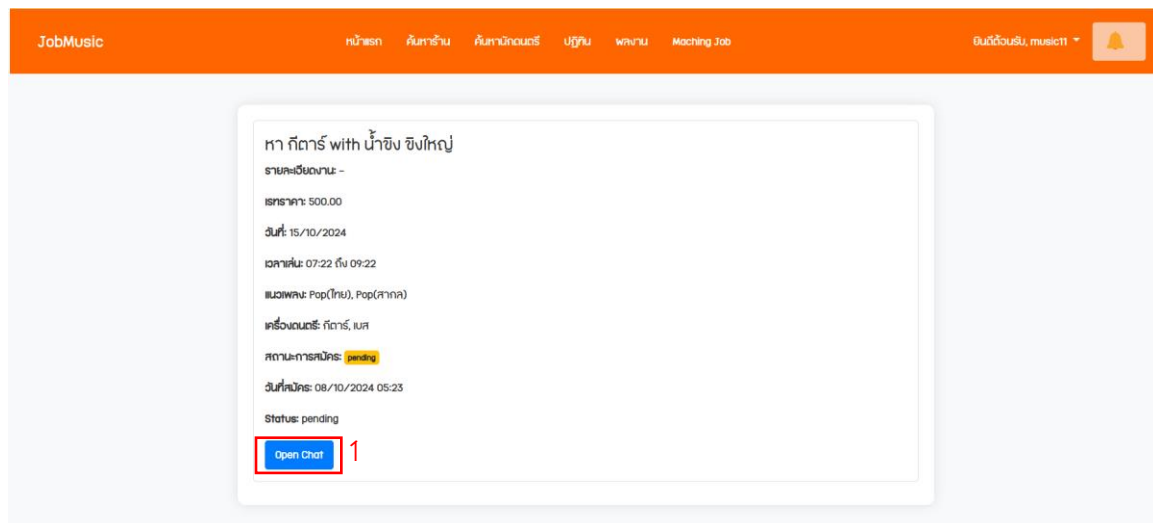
JobMusic

หน้าแรก ค้นหาร้าน ค้นหานักดนตรี ปฏิทิน ผลงาน Maching Job

ยินดีต้อนรับ, music11

หา กีตาร์ with น้ำขิง ขิงใหญ่

รายละเอียดงาน: -

เรทราคา: 500.00

วันที่: 15/10/2024

เวลาเล่น: 07:22 ถึง 09:22

แนวเพลง: Pop(ไทย), Pop(สากล)

เครื่องดนตรี: กีตาร์, เบส

สถานะการสมัคร: pending

วันที่สมัคร: 08/10/2024 05:23

Status: pending

Open Chat

1